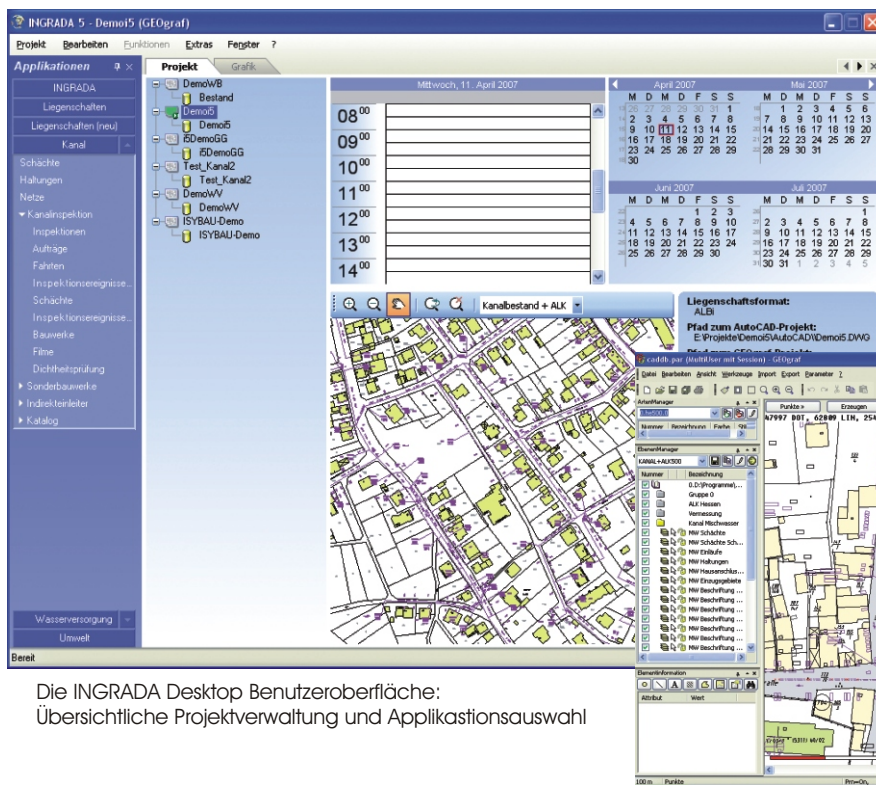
INGRADA 5 - Demoi5 (GEOgraf)

Projekt Bearbeiten Funktionen Extras Fenster ?

Applikationen

Projekt Grafik

INGRADA
Liegenschaften
Liegenschaften (neu)
Kanal
Schächte
Haltungen
Netze
Kanalinspektion
Inspektionen
Aufträge
Fahrten
Inspektionsereignisse...
Schächte
Inspektionsereignisse...
Bauwerke
Filme
Dichtheitsprüfung
Sonderbauwerke
Indirekteinleiter
Katalog

Wasserversorgung
Umwelt

DemoWB
Bestand
Demoi5
Demoi5
i5DemoGG
i5DemoGG
Test_Kanal2
Test_Kanal2
DemoWV
DemoWV
ISYBAU-Demo
ISYBAU-Demo

Mittwoch, 11. April 2007

$08^{00}$
$09^{00}$
$10^{00}$
$11^{00}$
$12^{00}$
$13^{00}$
$14^{00}$

April 2007
| M | D | M | D | F | S | S |
|---|---|---|---|---|---|---|
| 26 | 27 | 28 | 29 | 30 | 31 | 1 |
| 2 | 3 | 4 | 5 | 6 | 7 | 8 |
| 9 | 10 | 11 | 12 | 13 | 14 | 15 |
| 16 | 17 | 18 | 19 | 20 | 21 | 22 |
| 23 | 24 | 25 | 26 | 27 | 28 | 29 |
| 30 | | | | | | |

Mai 2007
| M | D | M | D | F | S | S |
|---|---|---|---|---|---|---|
| | 1 | 2 | 3 | 4 | 5 | 6 |
| 7 | 8 | 9 | 10 | 11 | 12 | 13 |
| 14 | 15 | 16 | 17 | 18 | 19 | 20 |
| 21 | 22 | 23 | 24 | 25 | 26 | 27 |
| 28 | 29 | 30 | 31 | | | |

Juni 2007
| M | D | M | D | F | S | S |
|---|---|---|---|---|---|---|
| | | | | 1 | 2 | 3 |
| 4 | 5 | 6 | 7 | 8 | 9 | 10 |
| 11 | 12 | 13 | 14 | 15 | 16 | 17 |
| 18 | 19 | 20 | 21 | 22 | 23 | 24 |
| 25 | 26 | 27 | 28 | 29 | 30 | |

Juli 2007
| M | D | M | D | F | S | S |
|---|---|---|---|---|---|---|
| | | | | | | 1 |
| 2 | 3 | 4 | 5 | 6 | 7 | 8 |
| 9 | 10 | 11 | 12 | 13 | 14 | 15 |
| 16 | 17 | 18 | 19 | 20 | 21 | 22 |
| 23 | 24 | 25 | 26 | 27 | 28 | 29 |
| 30 | 31 | 1 | 2 | 3 | 4 | 5 |

Kanalbestand + ALK

Liegenschaftsformat:
ALBi
Pfad zum AutoCAD-Projekt:
E:\Projekte\Demoi5\AutoCAD\Demoi5.DWG

caddb.par (MultiUser mit Session) - GEOgraf
Datei Bearbeiten Ansicht Werkzeuge Import Export Parameter ?
ArtenManager
Nummer Bezeichnung Farbe
Punkte » Erzeugen
47997 DOT, 62089 LIN, 254
ElementManager
KANAL+ALK500
Nummer Bezeichnung
0.D:\Programme\...
Gruppe 0
ALK Hessen
Vermessung
Kanal Mischwasser
MW Schächte
MW Schächte Sch...
MW Einläufe
MW Haltungen
MW Hausanschlus...
MW Einzugsgebiete
MW Beschriftung ...
MW Beschriftung ...
MW Beschriftung ...
MW Beschriftung ...
MW Beschriftung ...
MW Beschriftung ...
MW Beschriftung ...
ElementInformation
Attribut Wert
100 m Punkte Prn=On,

Bereit

Die INGRADA Desktop Benutzeroberfläche:
Übersichtliche Projektverwaltung und Applikationsauswahl